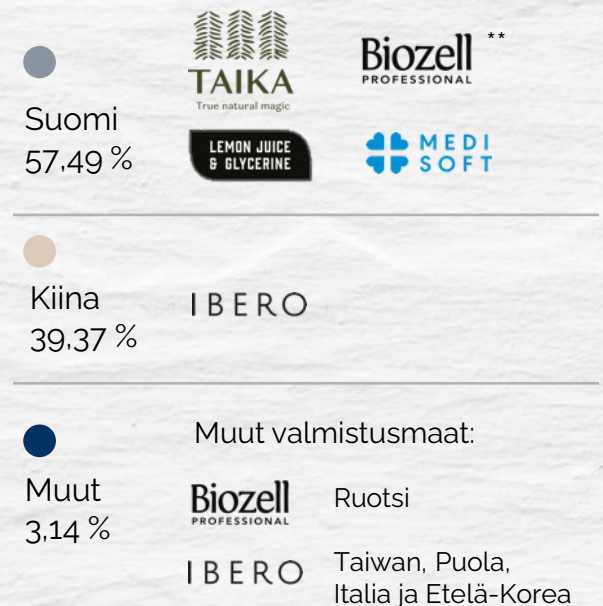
Suomi
57,49 %

TAIKA
True natural magic

Biozell
PROFESSIONAL
**

LEMON JUICE & GLYCERINE

MEDI SOFT

Kiina
39,37 %

IBERO

Muut
3,14 %

Muut valmistusmaat:

Biozell
PROFESSIONAL

Ruotsi

IBERO

Taiwan, Puola, Italia ja Etelä-Korea